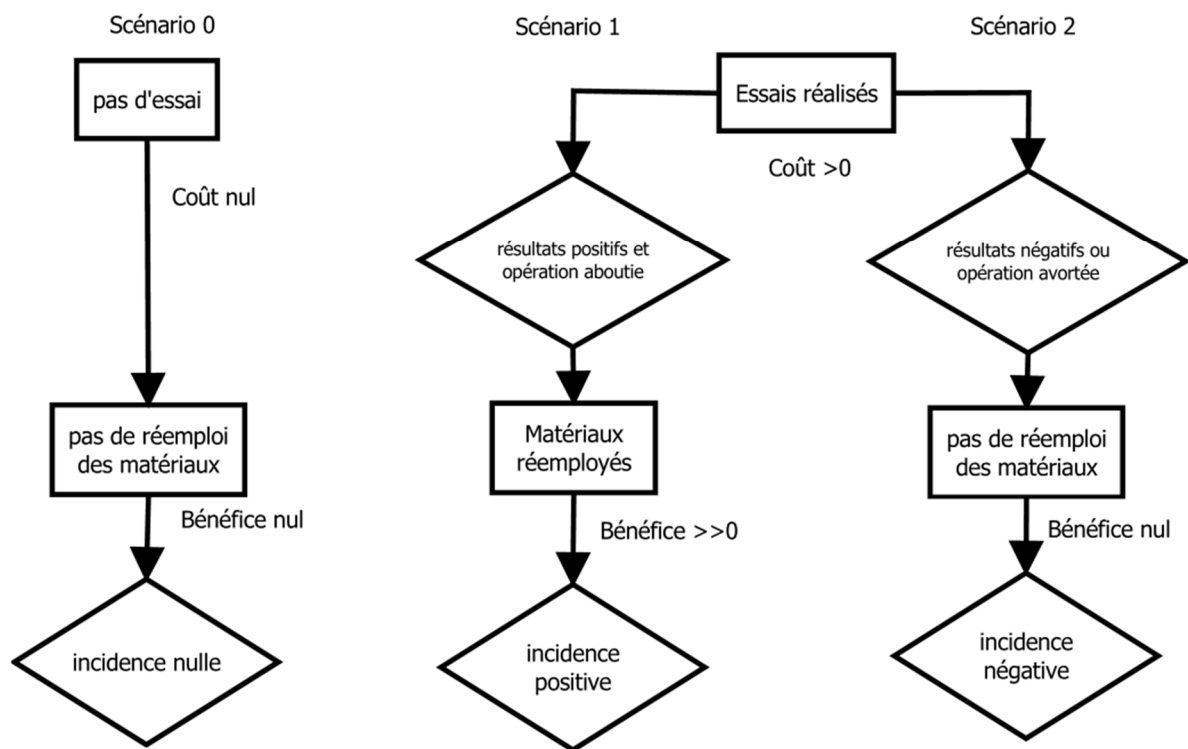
Scénario 0

pas d'essai

Coût nul

pas de réemploi des matériaux

Bénéfice nul

incidence nulle

Scénario 1

Essais réalisés

Coût >0

résultats positifs et opération aboutie

Matériaux réemployés

Bénéfice >>0

incidence positive

Scénario 2

résultats négatifs ou opération avortée

pas de réemploi des matériaux

Bénéfice nul

incidence négative